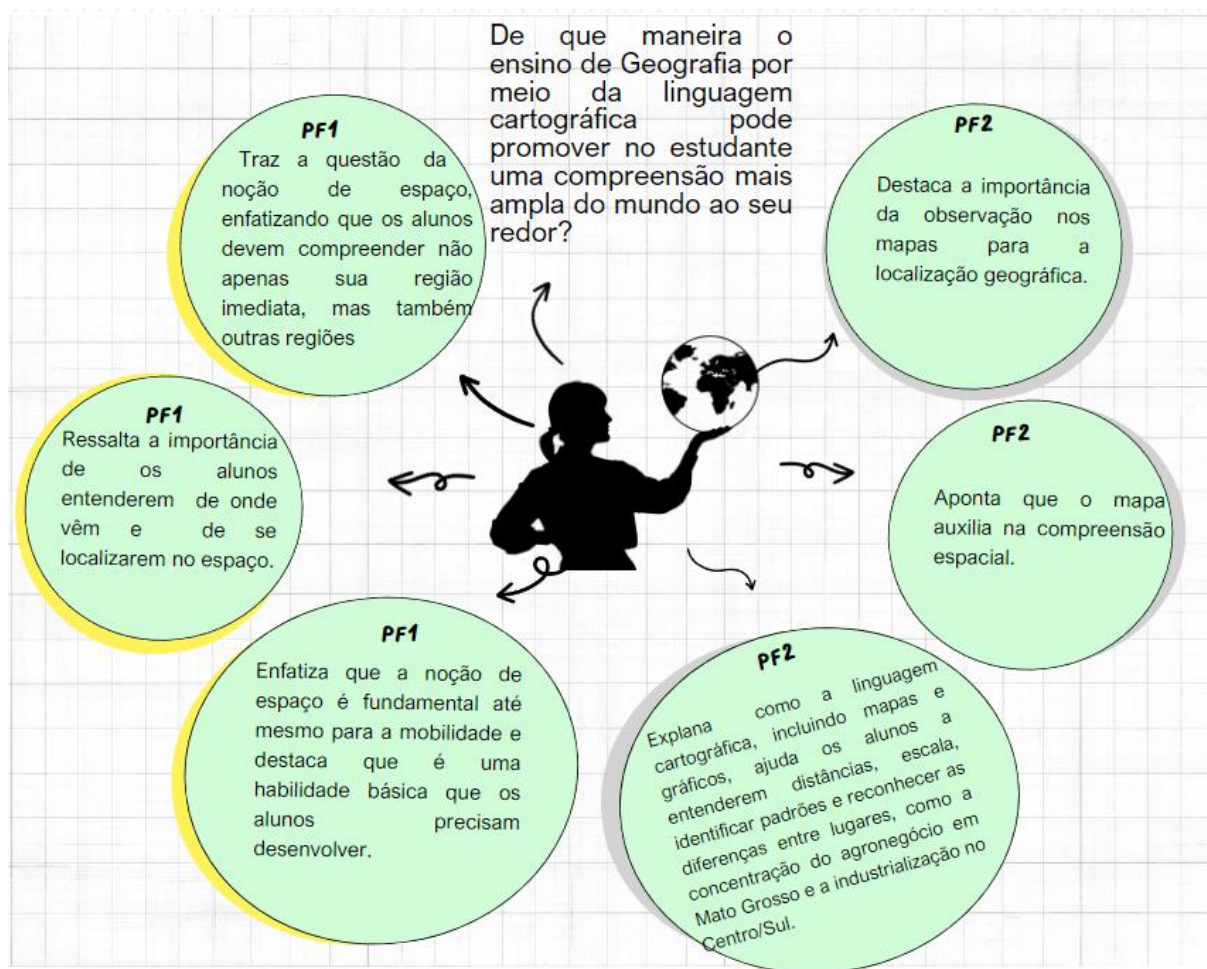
De que maneira o ensino de Geografia por meio da linguagem cartográfica pode promover no estudante uma compreensão mais ampla do mundo ao seu redor?

PF1
Traz a questão da noção de espaço, enfatizando que os alunos devem compreender não apenas sua região imediata, mas também outras regiões

PF2
Destaca a importância da observação nos mapas para a localização geográfica.

PF1
Ressalta a importância de os alunos entenderem de onde vêm e de se localizarem no espaço.

PF2
Aponta que o mapa auxilia na compreensão espacial.

PF1
Enfatiza que a noção de espaço é fundamental até mesmo para a mobilidade e destaca que é uma habilidade básica que os alunos precisam desenvolver.

PF2
Explana como a linguagem cartográfica, incluindo mapas e gráficos, ajuda os alunos a entenderem distâncias, escala, identificar padrões e reconhecer as diferenças entre lugares, como a concentração do agronegócio em Mato Grosso e a industrialização no Centro/Sul.